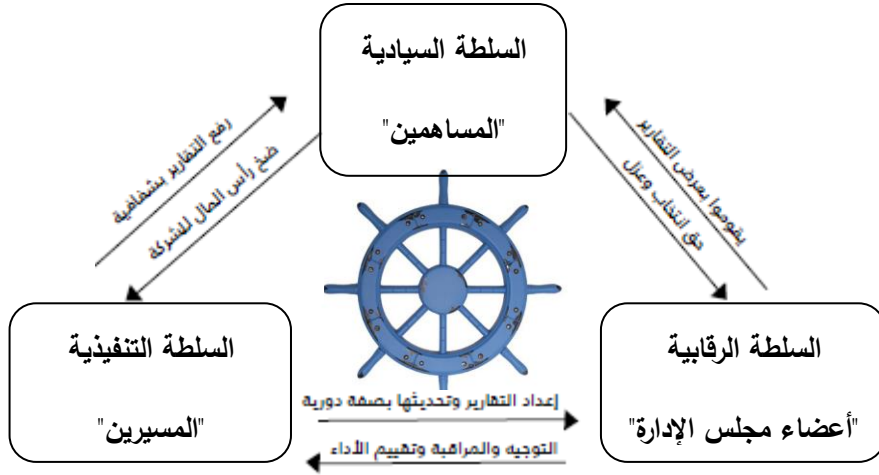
السلطة السيادية
"المساهمين"

رفع التقارير بشفافية
ضخ رأس المال للشركة

يقوموا بعرض التقارير
حق انتخاب وعزل

السلطة التنفيذية
"المسيرين"

السلطة الرقابية
"أعضاء مجلس الإدارة"

إعداد التقارير وتحديثها بصفة دورية
التوجيه والمراقبة وتقييم الأداء